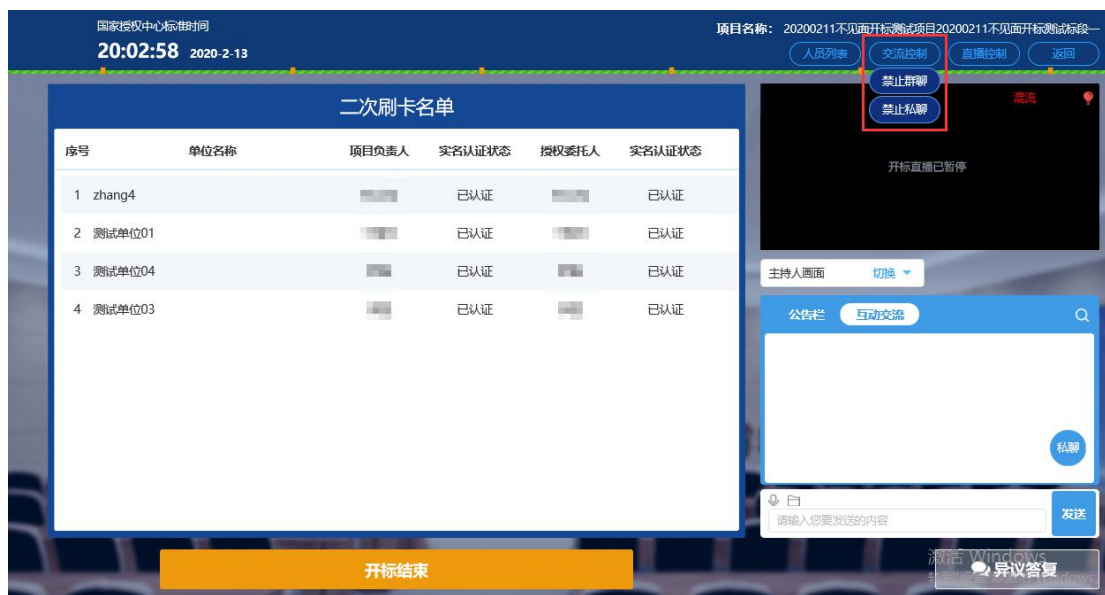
国家授权中心标准时间
20:02:58 2020-2-13

项目名称：20200211不见面开标测试项目20200211不见面开标测试标段一

人员列表 交流控制 直播控制 返回

禁止群聊
禁止私聊

混流

开标直播已暂停

二次刷卡名单

| 序号 | 单位名称 | 项目负责人 | 实名认证状态 | 授权委托人 | 实名认证状态 |
|---|---|---|---|---|---|
| 1 | zhang4 | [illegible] | 已认证 | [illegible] | 已认证 |
| 2 | 测试单位01 | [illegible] | 已认证 | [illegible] | 已认证 |
| 3 | 测试单位04 | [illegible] | 已认证 | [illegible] | 已认证 |
| 4 | 测试单位03 | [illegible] | 已认证 | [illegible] | 已认证 |

主持人画面 切换

公告栏 互动交流

私聊

请输入您要发送的内容

发送

开标结束

激活 Windows

异议答复